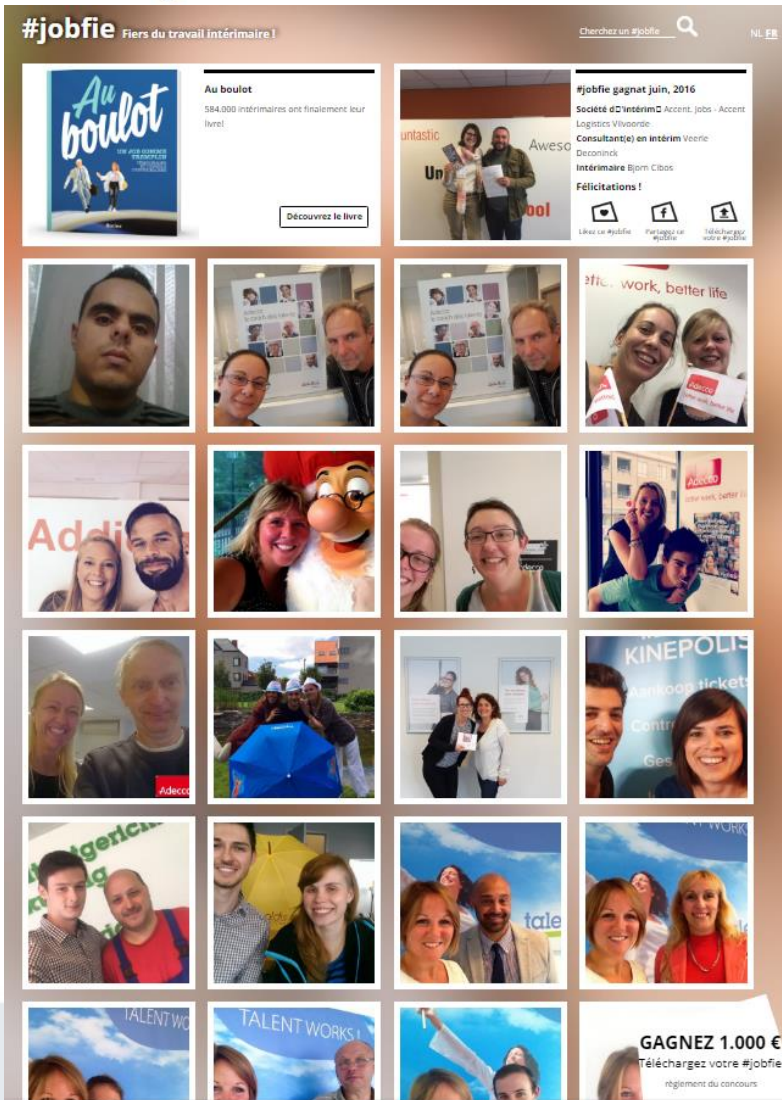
#jobfie Fiers du travail intérimaire !

Cherchez un #jobfie

NL FR

Au boulot

UN JOB COMME TREMPLIN

Au boulot

584.000 intérimaires ont finalement leur livre!

Découvrez le livre

untastic Aweso

#jobfie gagnat juin, 2016

Société d'intérim Accent. Jobs - Accent Logistics Vilvoorde

Consultant(e) en intérim Veerle Deconinck

Intérimaire Bjorn Cibos

Félicitations !

Likez ce #jobfie

Partagez ce #jobfie

Téléchargez votre #jobfie

better work, better life

Adecco

Addi

Adecco

Adecco

KINEPOLIS

Aankoop tickets

TALENT WORKS!

TALENT WORKS !

GAGNEZ 1.000 €

Téléchargez votre #jobfie

règlement du concours